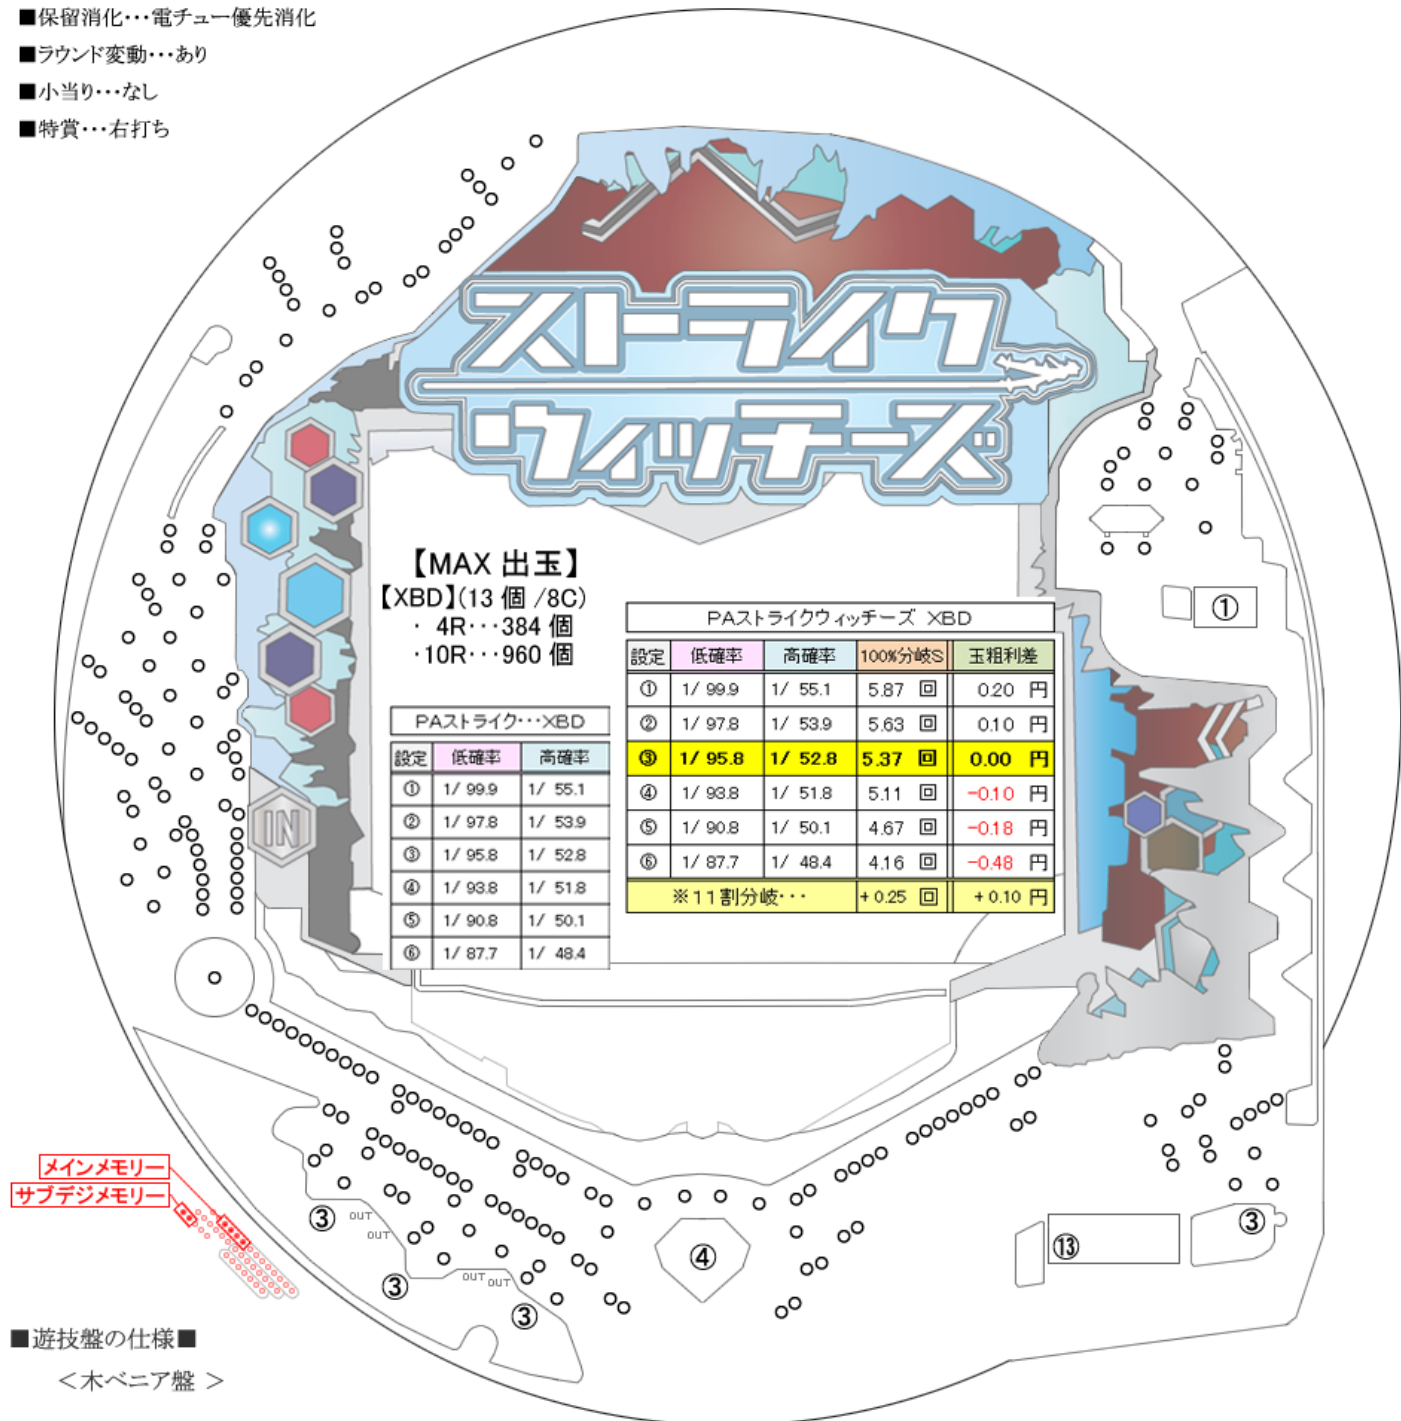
■保留消化・・・電チュー優先消化
■ラウンド変動・・・あり
■小当り・・・なし
■特賞・・・右打ち

ストライクウィッチーズ

【MAX 出玉】
【XBD】(13 個 /8C)
・ 4R・・・384 個
・10R・・・960 個

PAストライク・・・XBD

| 設定 | 低確率 | 高確率 |
|---|---|---|
| ① | 1/ 99.9 | 1/ 55.1 |
| ② | 1/ 97.8 | 1/ 53.9 |
| ③ | 1/ 95.8 | 1/ 52.8 |
| ④ | 1/ 93.8 | 1/ 51.8 |
| ⑤ | 1/ 90.8 | 1/ 50.1 |
| ⑥ | 1/ 87.7 | 1/ 48.4 |

PAストライクウィッチーズ XBD

| 設定 | 低確率 | 高確率 | 100%分岐S | 玉粗利差 |
|---|---|---|---|---|
| ① | 1/ 99.9 | 1/ 55.1 | 5.87 回 | 0.20 円 |
| ② | 1/ 97.8 | 1/ 53.9 | 5.63 回 | 0.10 円 |
| ③ | 1/ 95.8 | 1/ 52.8 | 5.37 回 | 0.00 円 |
| ④ | 1/ 93.8 | 1/ 51.8 | 5.11 回 | -0.10 円 |
| ⑤ | 1/ 90.8 | 1/ 50.1 | 4.67 回 | -0.18 円 |
| ⑥ | 1/ 87.7 | 1/ 48.4 | 4.16 回 | -0.48 円 |
| ※11割分岐・・ | | | +0.25 回 | +0.10 円 |

IN
①
メインメモリー
サブデジメモリー
③ OUT OUT
③ OUT OUT
③
④
⑬
③

■遊技盤の仕様■
＜木ベニア盤 ＞